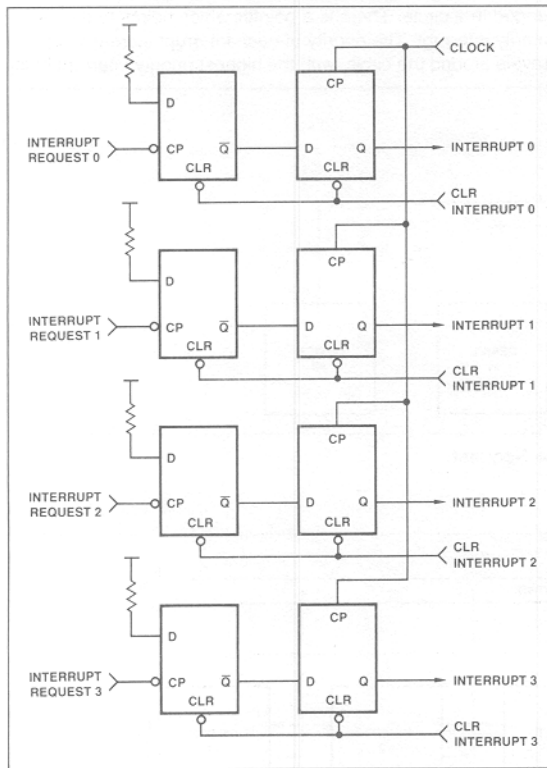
CLOCK

D
CP
$\overline{Q}$
CLR
CP
D
Q
CLR
INTERRUPT REQUEST 0
INTERRUPT 0
CLR INTERRUPT 0

D
CP
$\overline{Q}$
CLR
CP
D
Q
CLR
INTERRUPT REQUEST 1
INTERRUPT 1
CLR INTERRUPT 1

D
CP
$\overline{Q}$
CLR
CP
D
Q
CLR
INTERRUPT REQUEST 2
INTERRUPT 2
CLR INTERRUPT 2

D
CP
$\overline{Q}$
CLR
CP
D
Q
CLR
INTERRUPT REQUEST 3
INTERRUPT 3
CLR INTERRUPT 3